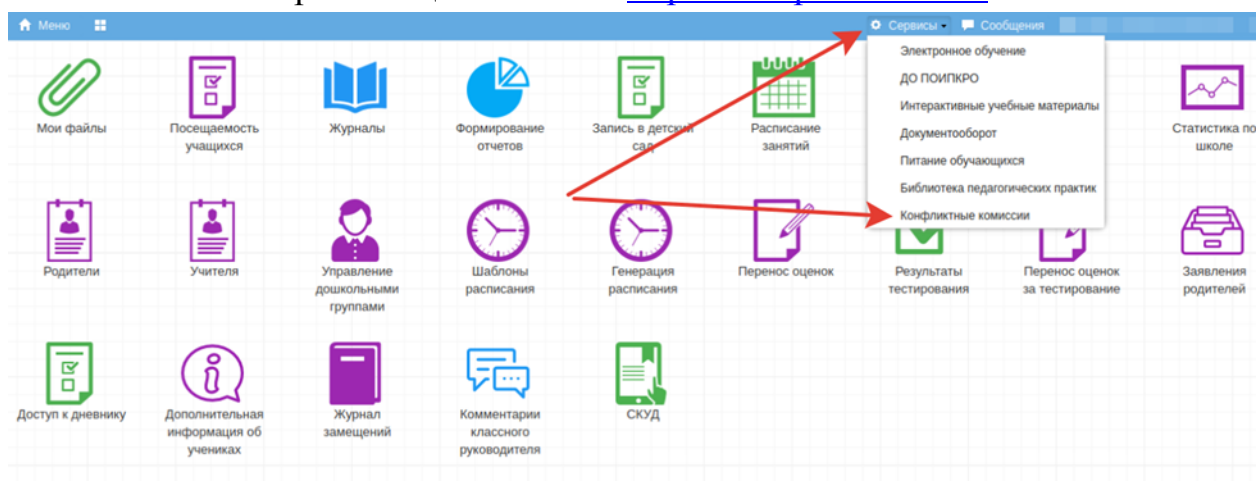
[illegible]

Меню

Сервисы

Сообщения

Электронное обучение

ДО ПОИПКРО

Интерактивные учебные материалы

Документооборот

Питание обучающихся

Библиотека педагогических практик

Конфликтные комиссии

Мои файлы

Посещаемость учащихся

Журналы

Формирование отчетов

Запись в детский сад

Расписание занятий

Статистика по школе

Родители

Учителя

Управление дошкольными группами

Шаблоны расписания

Генерация расписания

Перенос оценок

Результаты тестирования

Перенос оценок за тестирование

Заявления родителей

Доступ к дневнику

Дополнительная информация об учениках

Журнал замещений

Комментарии классного руководителя

СКУД